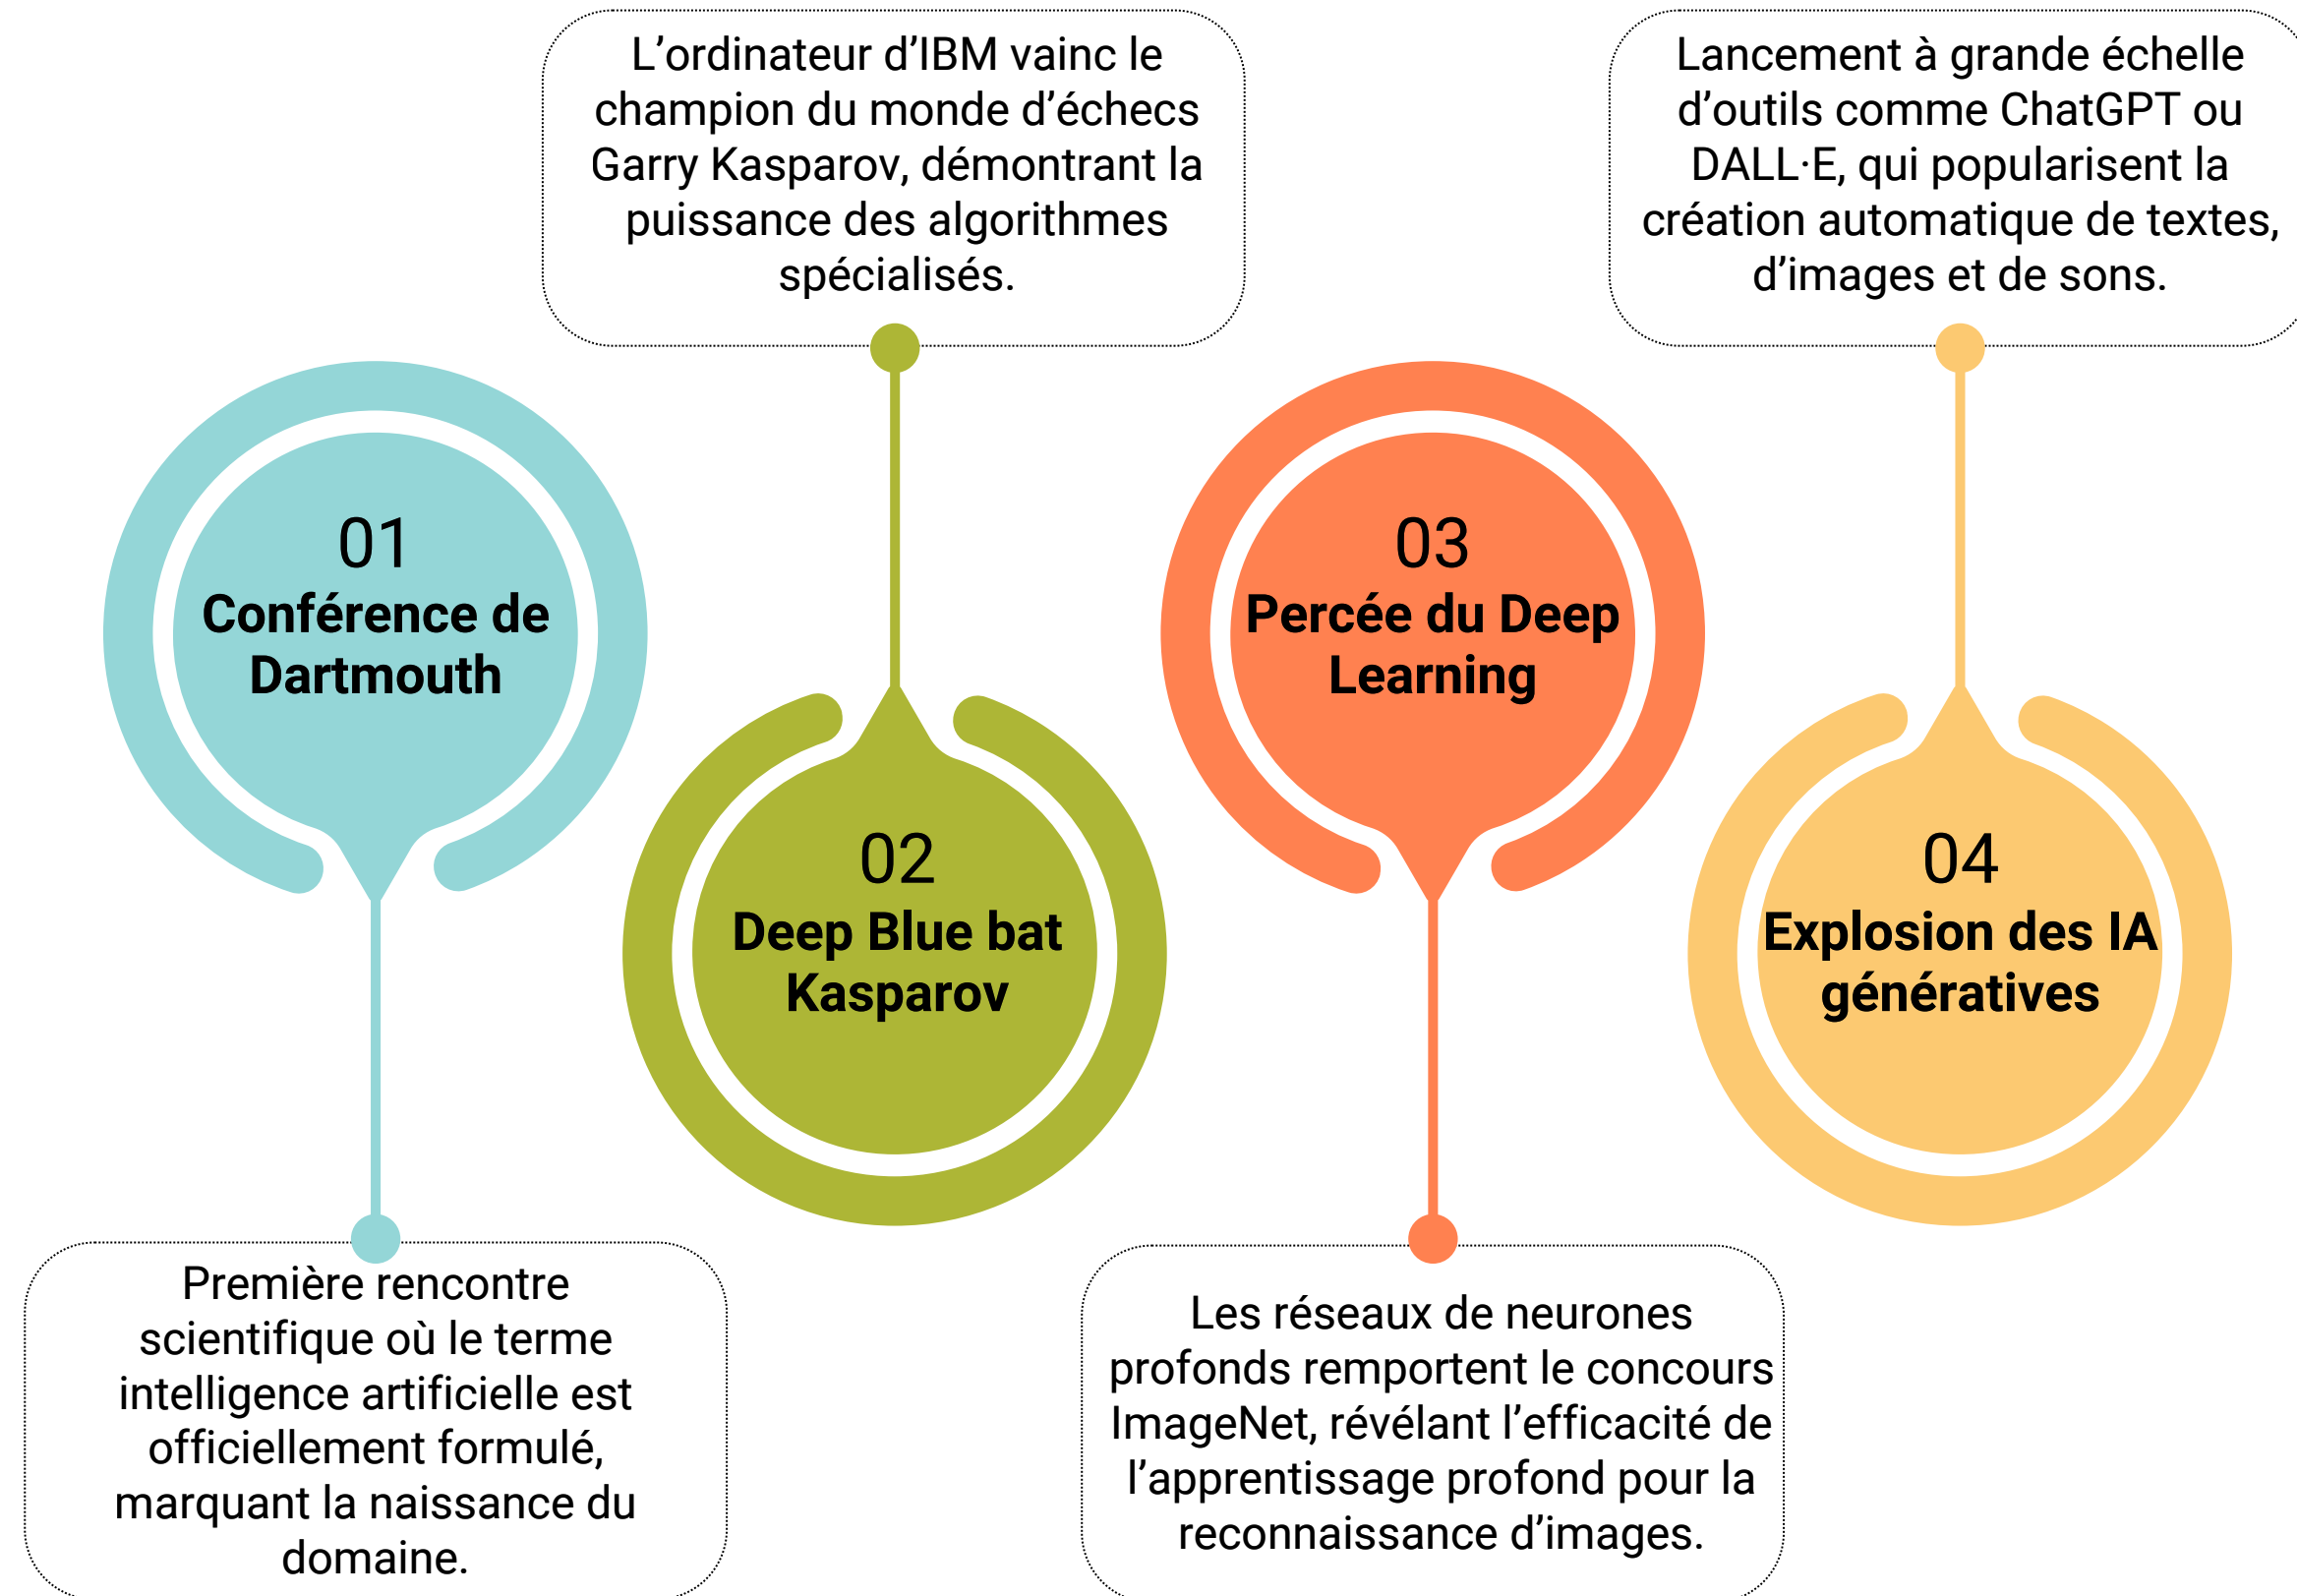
01
Conférence de Dartmouth

Première rencontre scientifique où le terme intelligence artificielle est officiellement formulé, marquant la naissance du domaine.

L’ordinateur d’IBM vainc le champion du monde d’échecs Garry Kasparov, démontrant la puissance des algorithmes spécialisés.

02
Deep Blue bat Kasparov

03
Percée du Deep Learning

Les réseaux de neurones profonds remportent le concours ImageNet, révélant l’efficacité de l’apprentissage profond pour la reconnaissance d’images.

Lancement à grande échelle d’outils comme ChatGPT ou DALL·E, qui popularisent la création automatique de textes, d’images et de sons.

04
Explosion des IA génératives